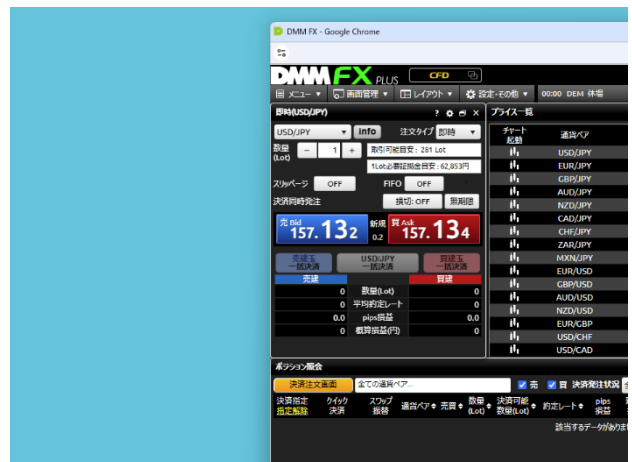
DMM FX - Google Chrome

DMM FX PLUS CFD

メニュー ▼ 画面管理 ▼ レイアウト ▼ 設定・その他 ▼ 00:00 DEM 休場

即時(USD/JPY) ? ×

USD/JPY ▼ info 注文タイプ 即時 ▼

数量 (Lot) − 1 + 取引可能目安：281 Lot

1Lot必要証拠金目安：62,853円

スリッページ OFF FIFO OFF

決済同時発注 損切: OFF 無期限

売 Bid 157.132 新規 0.2 買 Ask 157.134

売建玉 一括決済 USD/JPY 一括決済 買建玉 一括決済

| 売建 | | 買建 |
|---|---|---|
| 0 | 数量(Lot) | 0 |
| 0 | 平均約定レート | 0 |
| 0.0 | pips損益 | 0.0 |
| 0 | 概算損益(円) | 0 |

プライス一覧

| チャート起動 | 通貨ペア |
|---|---|
| | USD/JPY |
| | EUR/JPY |
| | GBP/JPY |
| | AUD/JPY |
| | NZD/JPY |
| | CAD/JPY |
| | CHF/JPY |
| | ZAR/JPY |
| | MXN/JPY |
| | EUR/USD |
| | GBP/USD |
| | AUD/USD |
| | NZD/USD |
| | EUR/GBP |
| | USD/CHF |
| | USD/CAD |

ポジション照会

決済注文画面 全ての通貨ペア... 売 買 決済発注状況

決済指定 指定解除 | クイック決済 | スワップ振替 | 通貨ペア | 売買 | 数量(Lot) | 決済可能数量(Lot) | 約定レート | pips損益

該当するデータがありません